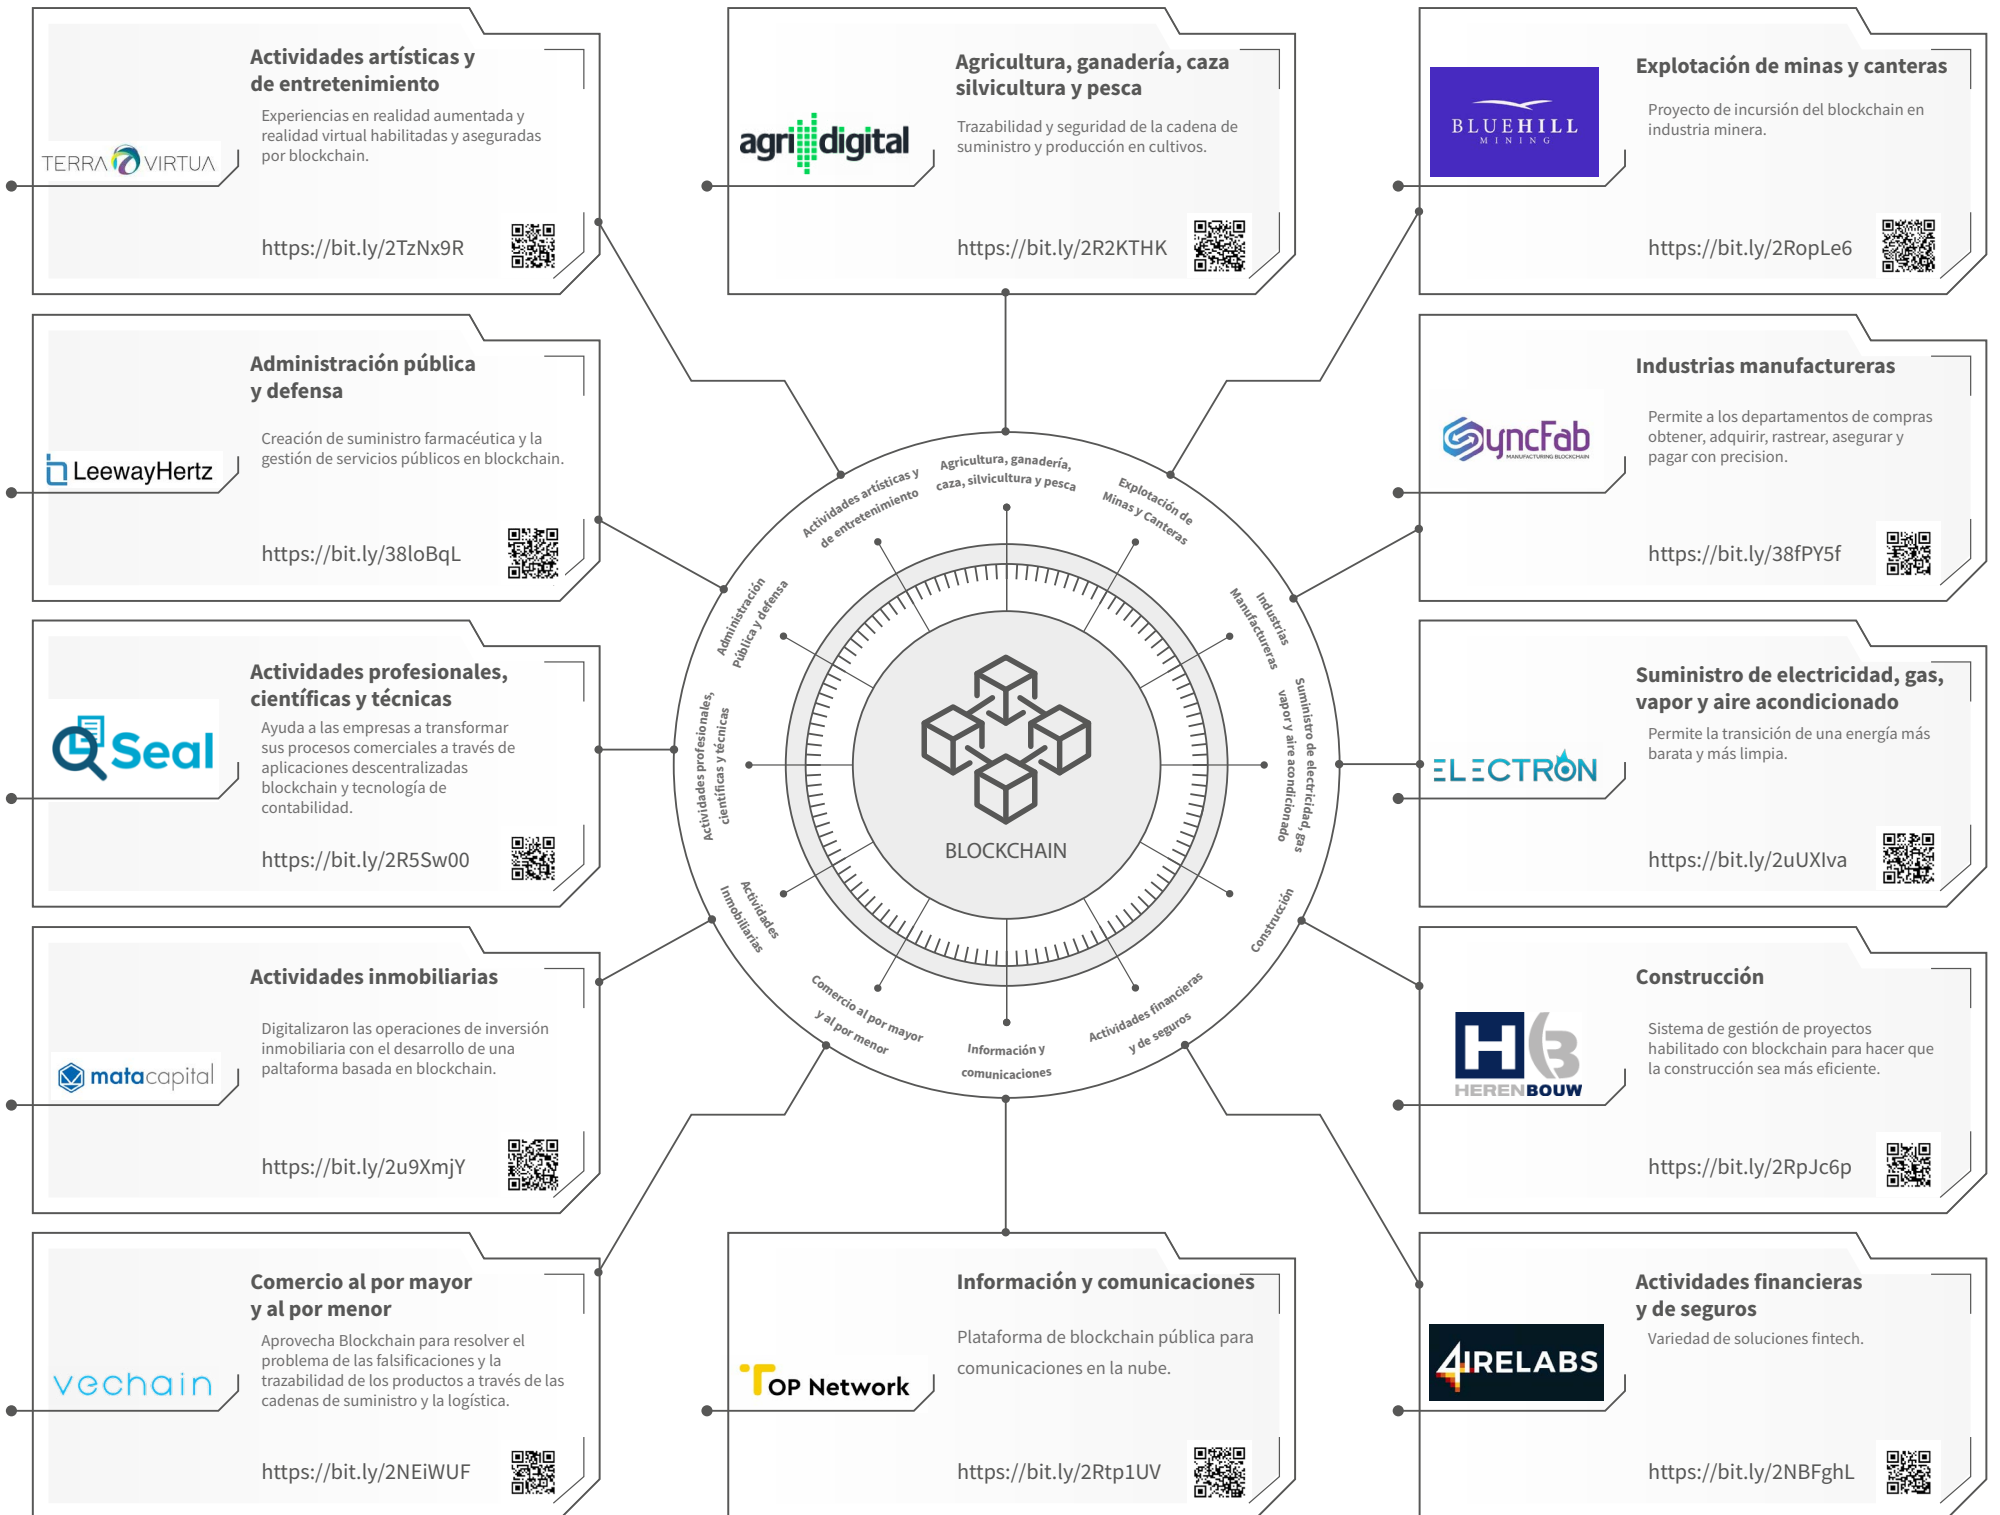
Actividades artísticas y de entretenimiento

Experiencias en realidad aumentada y realidad virtual habilitadas y aseguradas por blockchain.

TERRA VIRTUA

https://bit.ly/2TzNx9R

Agricultura, ganadería, caza silvicultura y pesca

Trazabilidad y seguridad de la cadena de suministro y producción en cultivos.

agri digital

https://bit.ly/2R2KTHK

Explotación de minas y canteras

Proyecto de incursión del blockchain en industria minera.

BLUEHILL MINING

https://bit.ly/2RopLe6

Administración pública y defensa

Creación de suministro farmacéutica y la gestión de servicios públicos en blockchain.

LeewayHertz

https://bit.ly/38loBqL

Industrias manufactureras

Permite a los departamentos de compras obtener, adquirir, rastrear, asegurar y pagar con precision.

SyncFab MANUFACTURING BLOCKCHAIN

https://bit.ly/38fPY5f

Actividades profesionales, científicas y técnicas

Ayuda a las empresas a transformar sus procesos comerciales a través de aplicaciones descentralizadas blockchain y tecnología de contabilidad.

Seal

https://bit.ly/2R5Sw00

Suministro de electricidad, gas, vapor y aire acondicionado

Permite la transición de una energía más barata y más limpia.

ELECTRON

https://bit.ly/2uUXlva

Actividades inmobiliarias

Digitalizaron las operaciones de inversión inmobiliaria con el desarrollo de una paltaforma basada en blockchain.

matacapital

https://bit.ly/2u9XmjY

Construcción

Sistema de gestión de proyectos habilitado con blockchain para hacer que la construcción sea más eficiente.

HERENBOUW

https://bit.ly/2RpJc6p

Comercio al por mayor y al por menor

Aprovecha Blockchain para resolver el problema de las falsificaciones y la trazabilidad de los productos a través de las cadenas de suministro y la logística.

vechain

https://bit.ly/2NEiWUF

Información y comunicaciones

Plataforma de blockchain pública para comunicaciones en la nube.

TOP Network

https://bit.ly/2Rtp1UV

Actividades financieras y de seguros

Variedad de soluciones fintech.

4IRELABS

https://bit.ly/2NBFghL

Actividades artísticas y de entretenimiento
Agricultura, ganadería, caza, silvicultura y pesca
Explotación de Minas y Canteras
Industrias Manufactureras
Suministro de electricidad, gas vapor y aire acondicionado
Construcción
Actividades financieras y de seguros
Información y comunicaciones
Comercio al por mayor y al por menor
Actividades Inmobiliarias
Actividades profesionales, científicas y técnicas
Administración Pública y defensa

BLOCKCHAIN